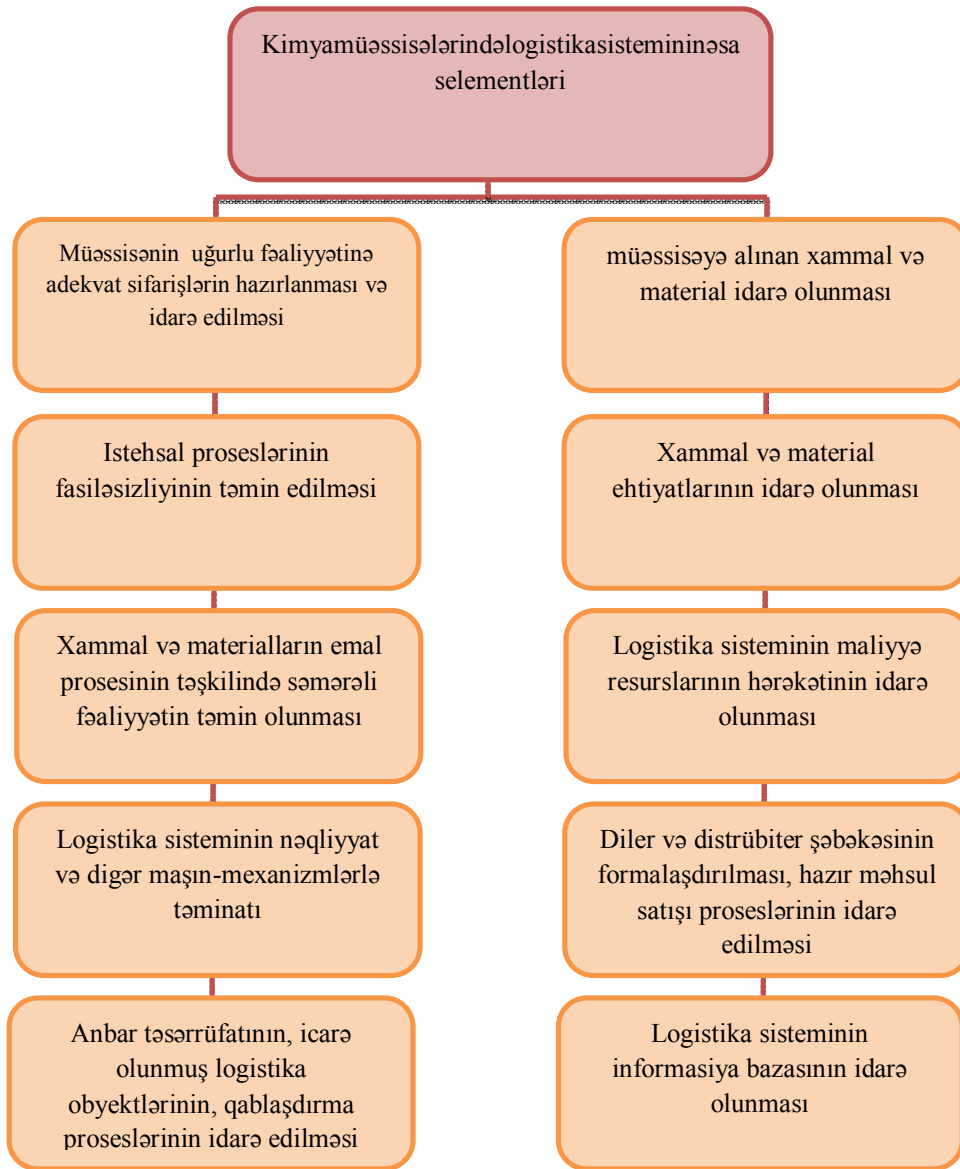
Kimyamüəssisələrindəlogistikasistemininəsa selementləri

Müəssisənin uğurlu fəaliyyətinə adekvat sifarişlərin hazırlanması və idarə edilməsi

Istehsal proseslərinin fasiləsizliyinin təmin edilməsi

Xammal və materialların emal prosesinin təşkilində səmərəli fəaliyyətin təmin olunması

Logistika sisteminin nəqliyyat və digər maşın-mexanizmlərlə təminatı

Anbar təsərrüfatının, icarə olunmuş logistika obyektlərinin, qablaşdırma proseslərinin idarə edilməsi

müəssisəyə alınan xammal və material idarə olunması

Xammal və material ehtiyatlarının idarə olunması

Logistika sisteminin maliyyə resurslarının hərəkətinin idarə olunması

Diler və distrübiter şəbəkəsinin formalaşdırılması, hazır məhsul satışı proseslərinin idarə edilməsi

Logistika sisteminin informasiya bazasının idarə olunması